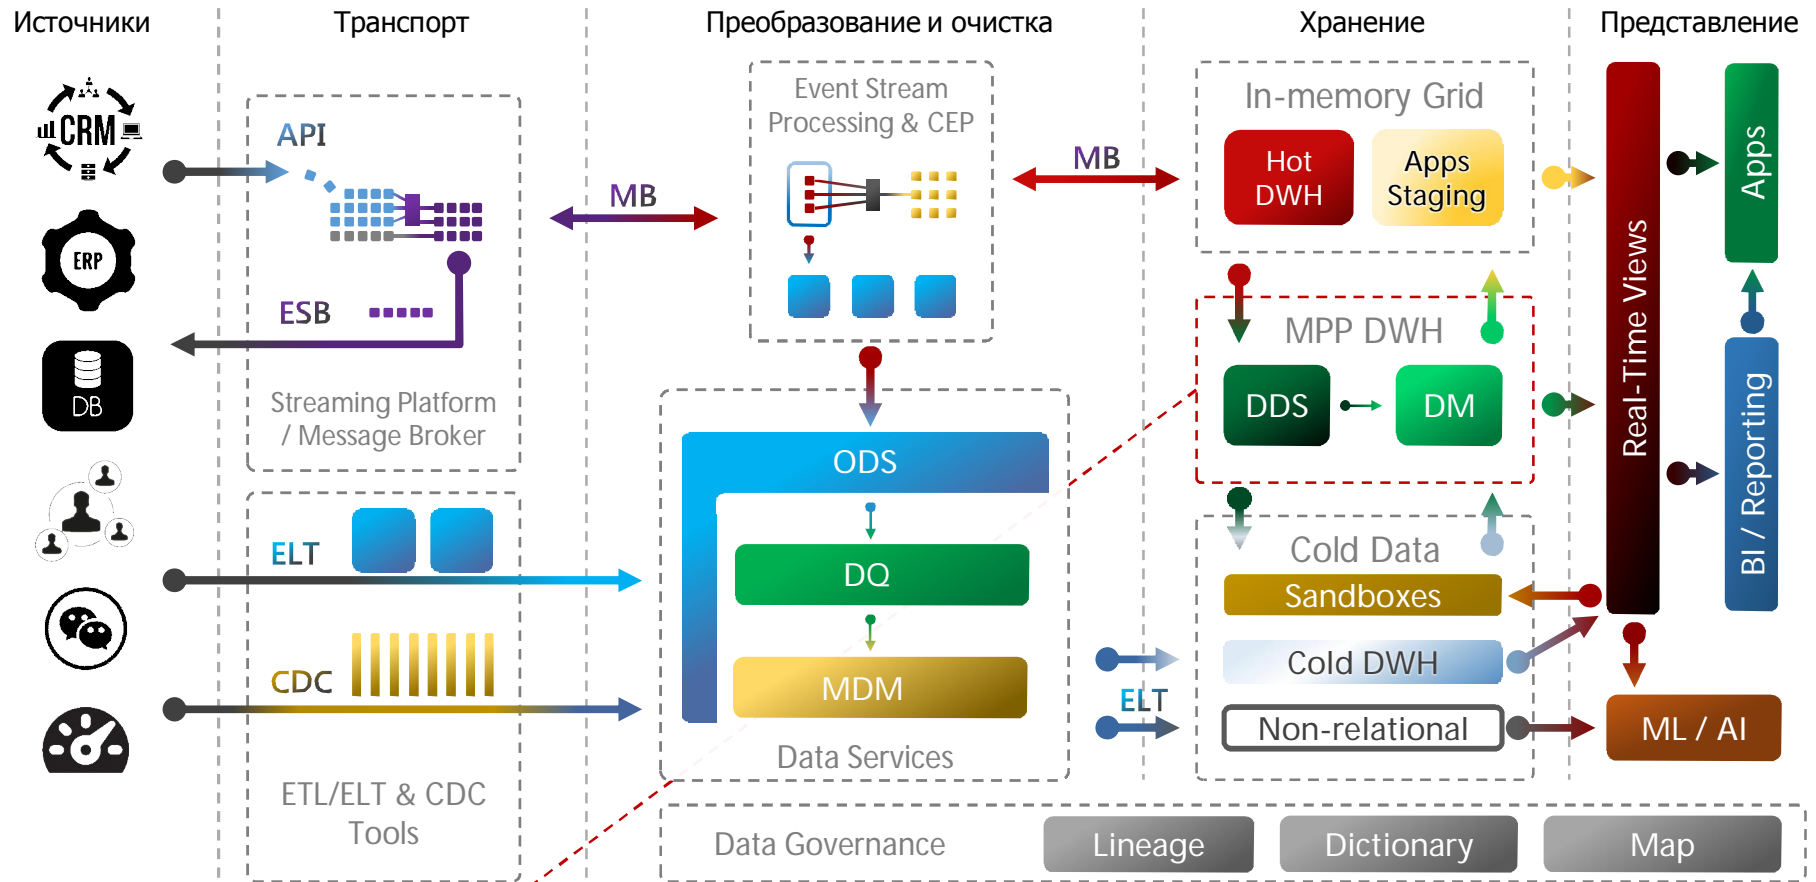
Источники

Транспорт

Преобразование и очистка

Хранение

Представление

CRM

ERP

DB

API

ESB

Streaming Platform / Message Broker

MB

Event Stream Processing & CEP

MB

In-memory Grid

Hot DWH

Apps Staging

Real-Time Views

Apps

MPP DWH

DDS

DM

BI / Reporting

ELT

CDC

ETL/ELT & CDC Tools

ODS

DQ

MDM

Data Services

Cold Data

Sandboxes

Cold DWH

ELT

Non-relational

ML / AI

Data Governance

Lineage

Dictionary

Map